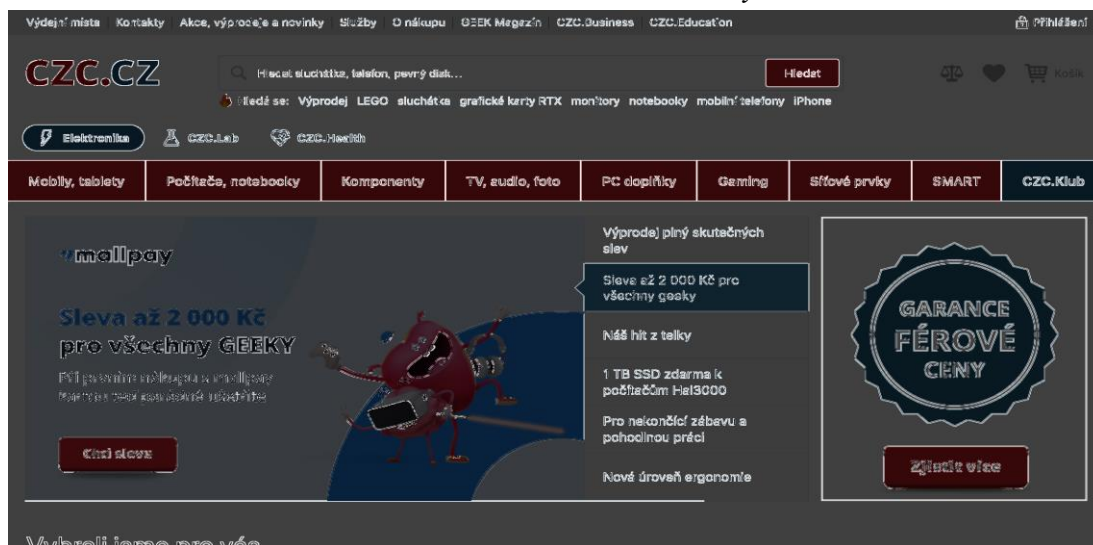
Výdejní místa Kontakty Akce, výprodeje a novinky Služby O nákupu GEEK Magazín CZC.Business CZC.Education

Přihlášení

CZC.CZ

Hledat sluchátka, telefon, pevný disk...

Hledat

Košík

Hledá se: Výprodej LEGO sluchátka grafické karty RTX monitory notebooky mobilní telefony iPhone

Elektronika CZC.Lab CZC.Health

Mobily, tablety | Počítače, notebooky | Komponenty | TV, audio, foto | PC doplňky | Gaming | Síťové prvky | SMART | CZC.Klub

mallpay

Sleva až 2 000 Kč pro všechny GEEKY

Při prvním nákupu s mallpay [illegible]

Chci slevu

Výprodej plný skutečných slev

Sleva až 2 000 Kč pro všechny geeky

Náš hit z telky

1 TB SSD zdarma k počítačům Hal3000

Pro nekončící zábavu a pohodlnou práci

Nová úroveň ergonomie

GARANCE FÉROVÉ CENY

Zjistit více

Vybrali jsme pro vás